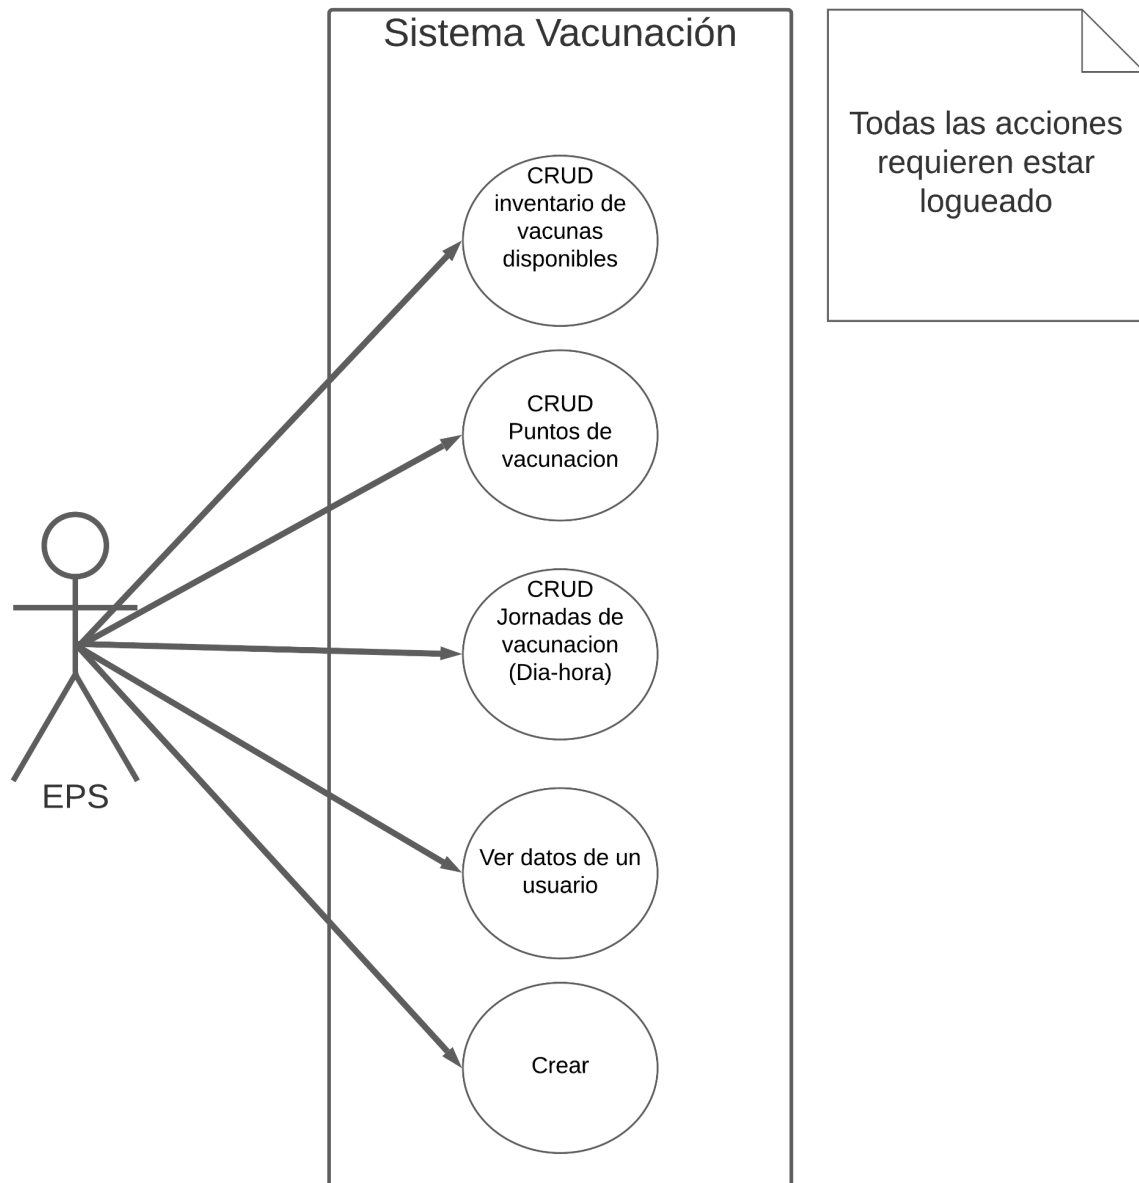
Sistema Vacunación

Todas las acciones requieren estar logueado

CRUD inventario de vacunas disponibles

CRUD Puntos de vacunacion

CRUD Jornadas de vacunacion (Dia-hora)

Ver datos de un usuario

Crear

EPS